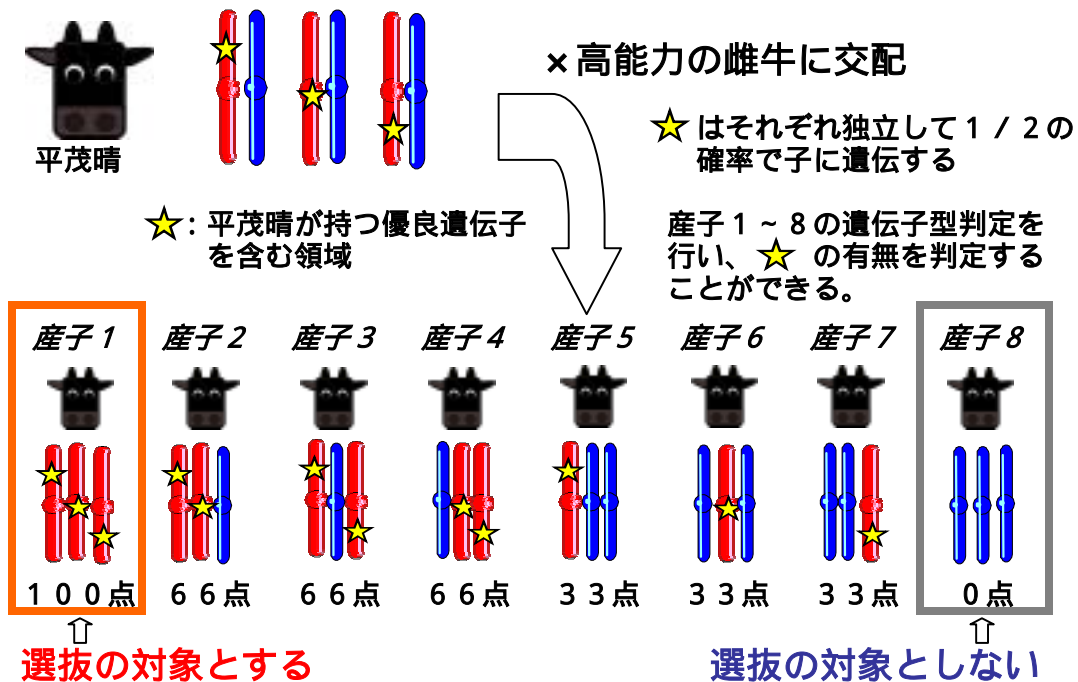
平茂晴

×高能力の雌牛に交配

★はそれぞれ独立して１／２の確率で子に遺伝する

★：平茂晴が持つ優良遺伝子を含む領域

産子１～８の遺伝子型判定を行い、★の有無を判定することができる。

| 産子 1 | 産子 2 | 産子 3 | 産子 4 | 産子 5 | 産子 6 | 産子 7 | 産子 8 |
|---|---|---|---|---|---|---|---|
| １００点 | ６６点 | ６６点 | ６６点 | ３３点 | ３３点 | ３３点 | ０点 |

⇧
選抜の対象とする

⇧
選抜の対象としない